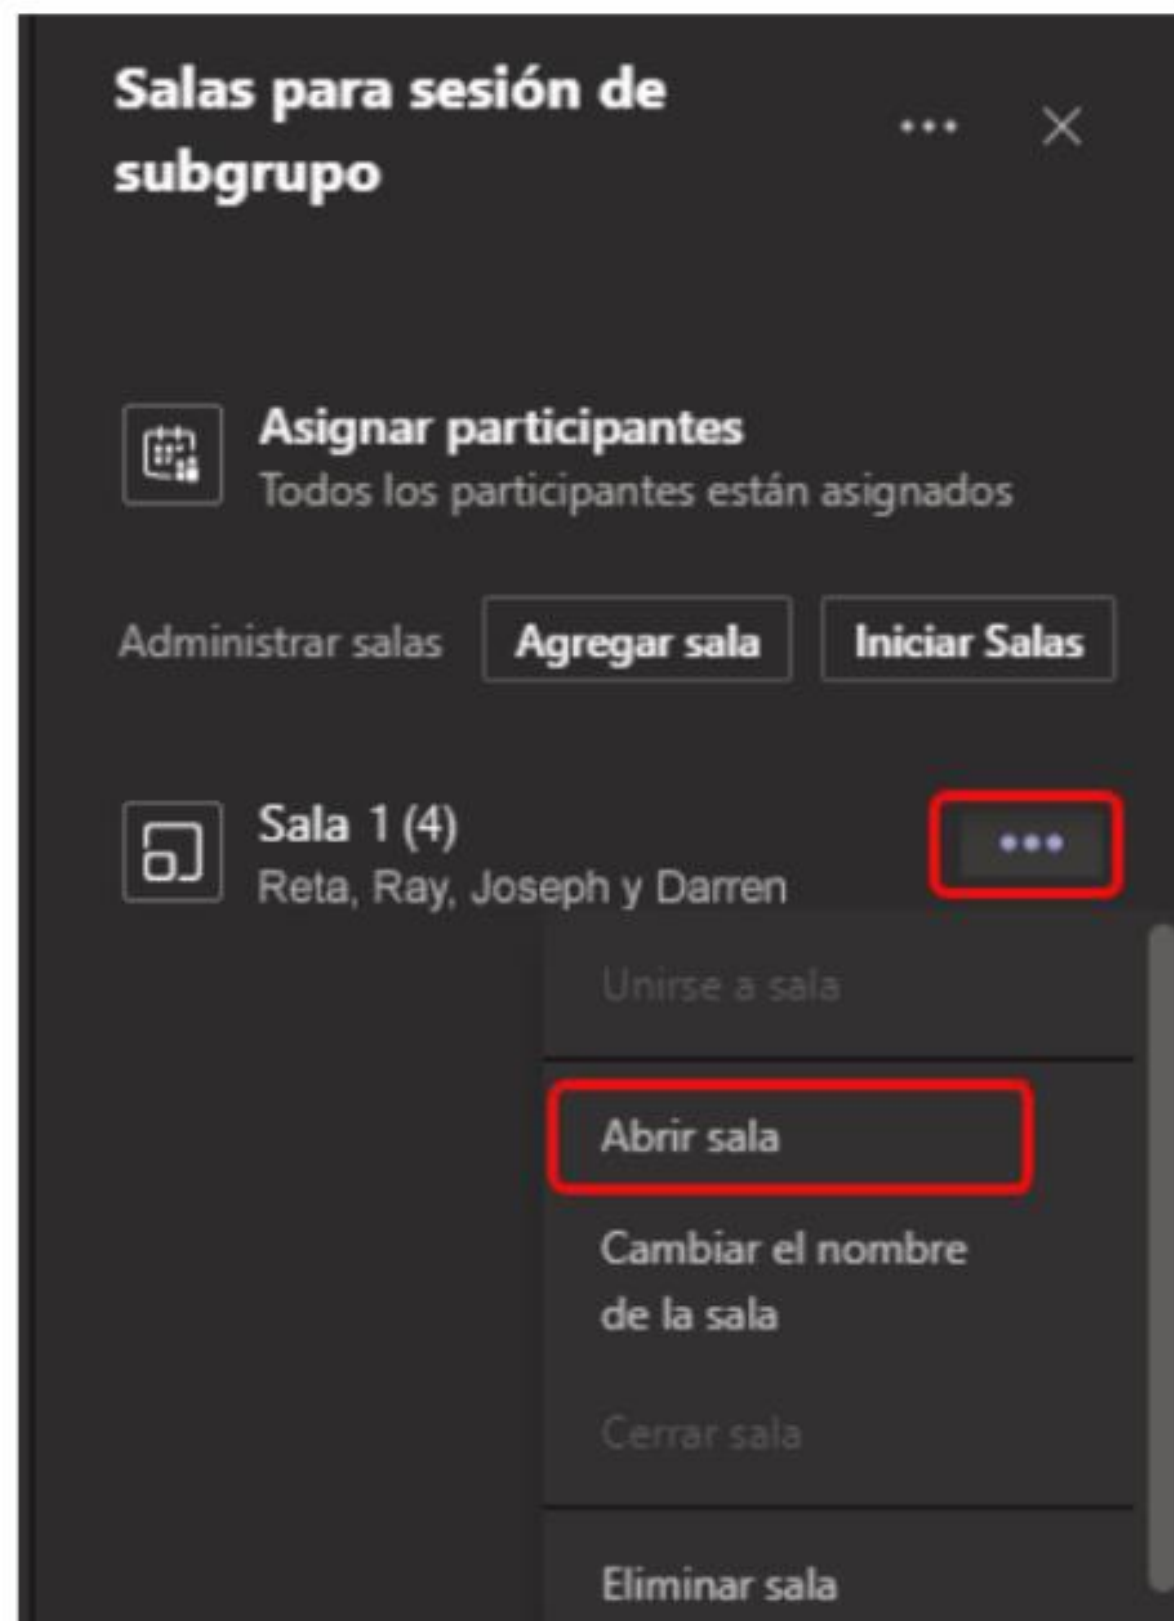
Salas para sesión de subgrupo

Asignar participantes
Todos los participantes están asignados

Administrar salas
Agregar sala
Iniciar Salas

Sala 1 (4)
Reta, Ray, Joseph y Darren

Unirse a sala
Abrir sala
Cambiar el nombre de la sala
Cerrar sala
Eliminar sala